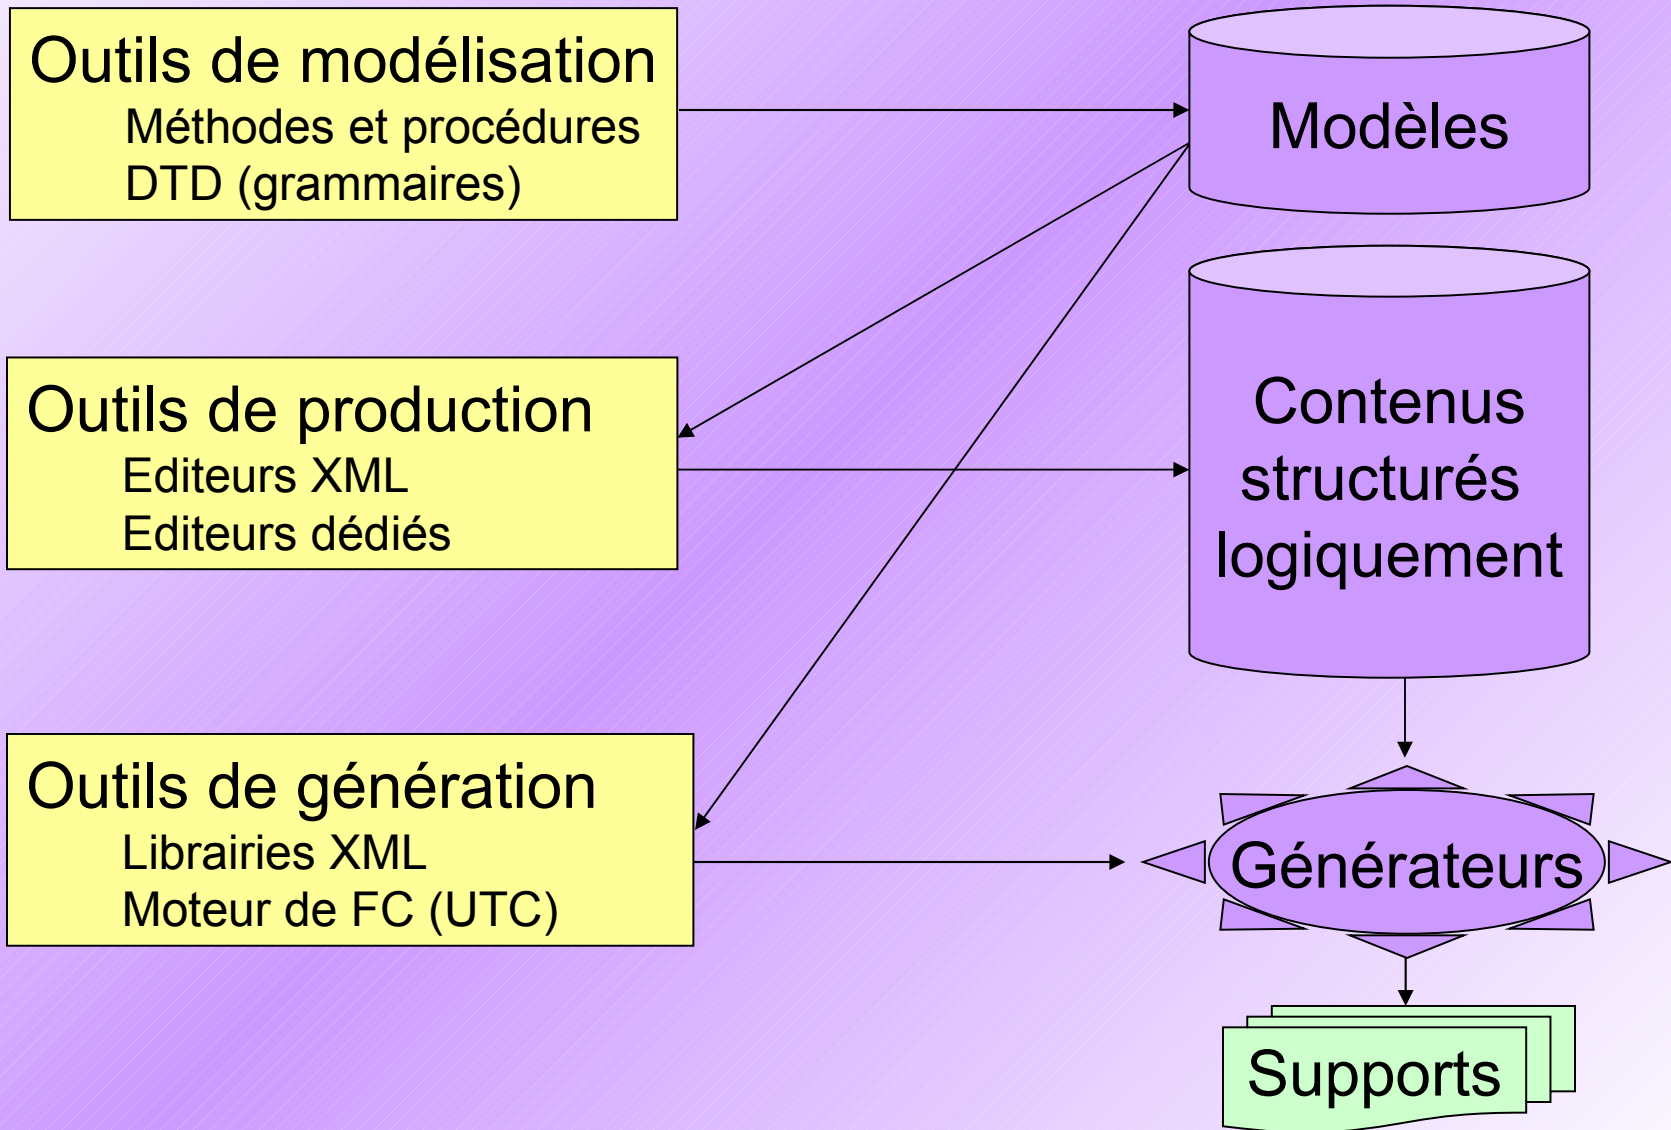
Outils de modélisation
Méthodes et procédures
DTD (grammaires)

Modèles

Outils de production
Editeurs XML
Editeurs dédiés

Contenus structurés logiquement

Outils de génération
Librairies XML
Moteur de FC (UTC)

Générateurs

Supports